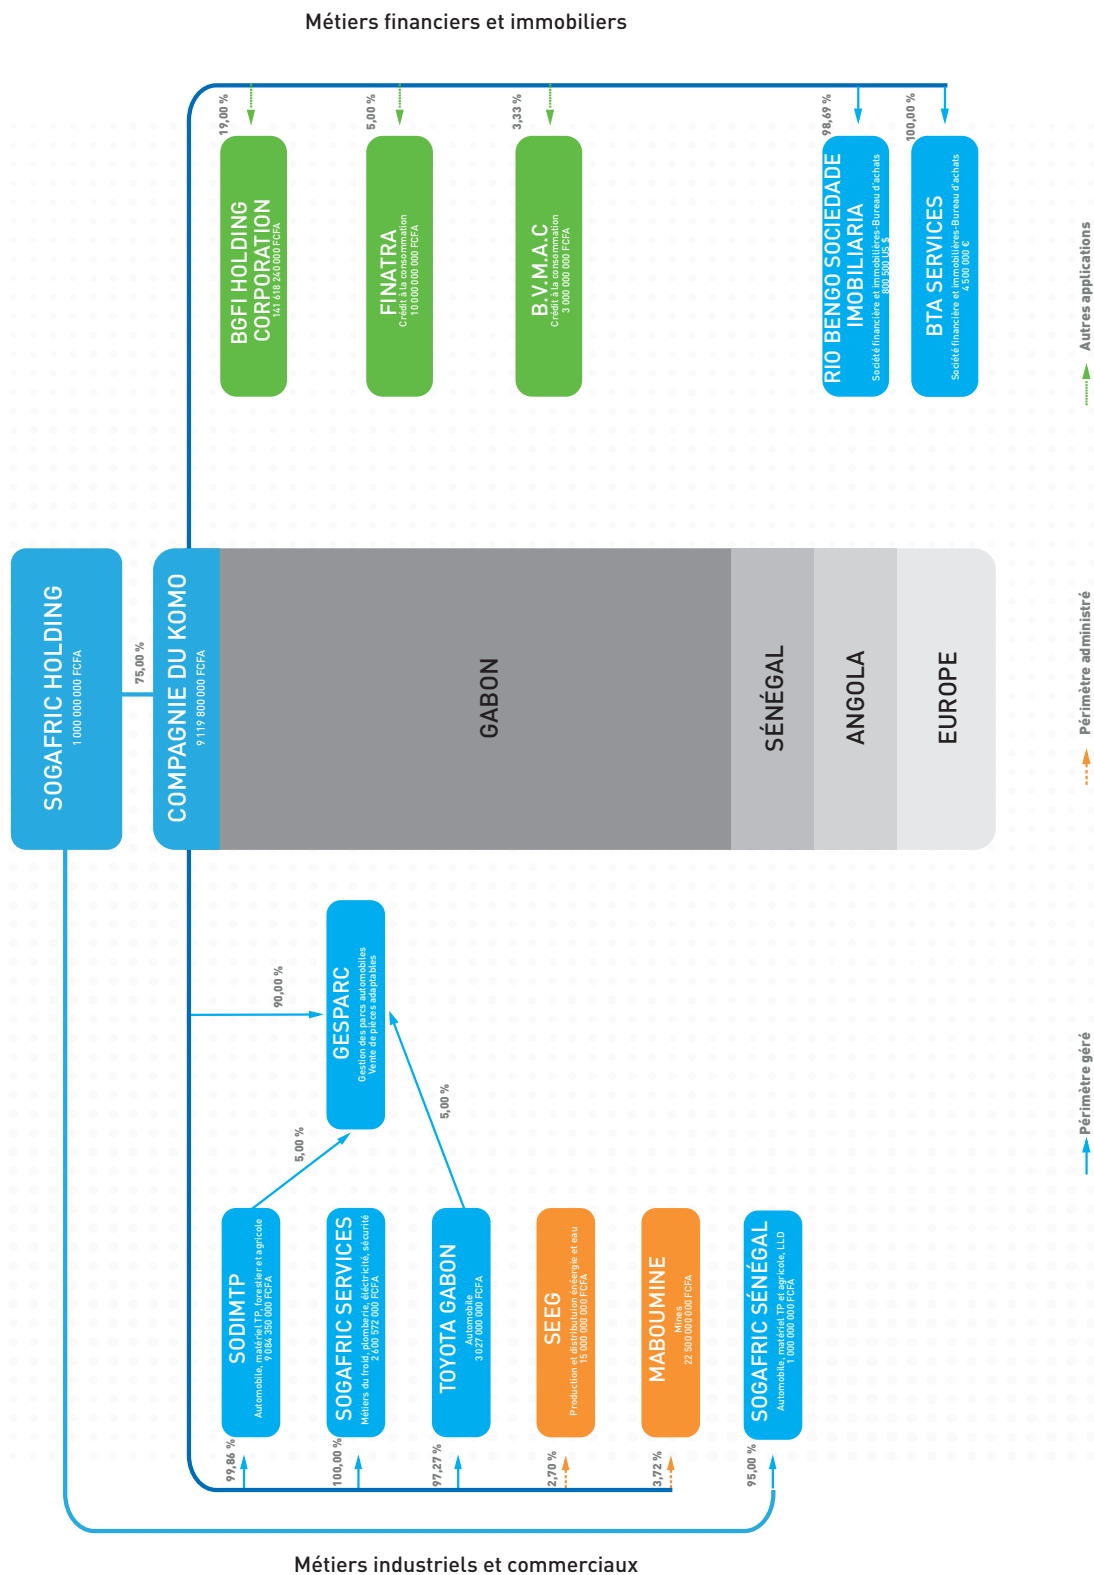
Métiers financiers et immobiliers

19,00 %
BGFI HOLDING CORPORATION
141 618 240 000 FCFA

5,00 %
FINATRA
Crédit à la consommation
10 000 000 000 FCFA

3,33 %
B.V.M.A.C
Crédit à la consommation
3 000 000 000 FCFA

98,69 %
RIO BENGO SOCIEDADE IMOBILIARIA
Société financière et immobilières-Bureau d'achats
800 500 US $

100,00 %
BTA SERVICES
Société financière et immobilières-Bureau d'achats
4 500 000 €

Autres applications

SOGAFRIC HOLDING
1 000 000 000 FCFA

75,00 %

COMPAGNIE DU KOMO
9 119 800 000 FCFA

GABON

SÉNÉGAL

ANGOLA

EUROPE

Périmètre administré

90,00 %
GESPARC
Gestion des parcs automobiles
Vente de pièces adaptables

5,00 %

5,00 %

Périmètre géré

99,86 %
SODIMTP
Automobile, matériel TP, forestier et agricole
9 084 350 000 FCFA

100,00 %
SOGAFRIC SERVICES
Métiers du froid, plomberie, électricité, sécurité
2 600 572 000 FCFA

97,27 %
TOYOTA GABON
Automobile
3 027 000 000 FCFA

2,70 %
SEEG
Production et distribution énergie et eau
15 000 000 000 FCFA

3,72 %
MABOUMINE
Mines
22 500 000 000 FCFA

95,00 %
SOGAFRIC SÉNÉGAL
Automobile, matériel TP et agricole, LLD
1 000 000 000 FCFA

Métiers industriels et commerciaux